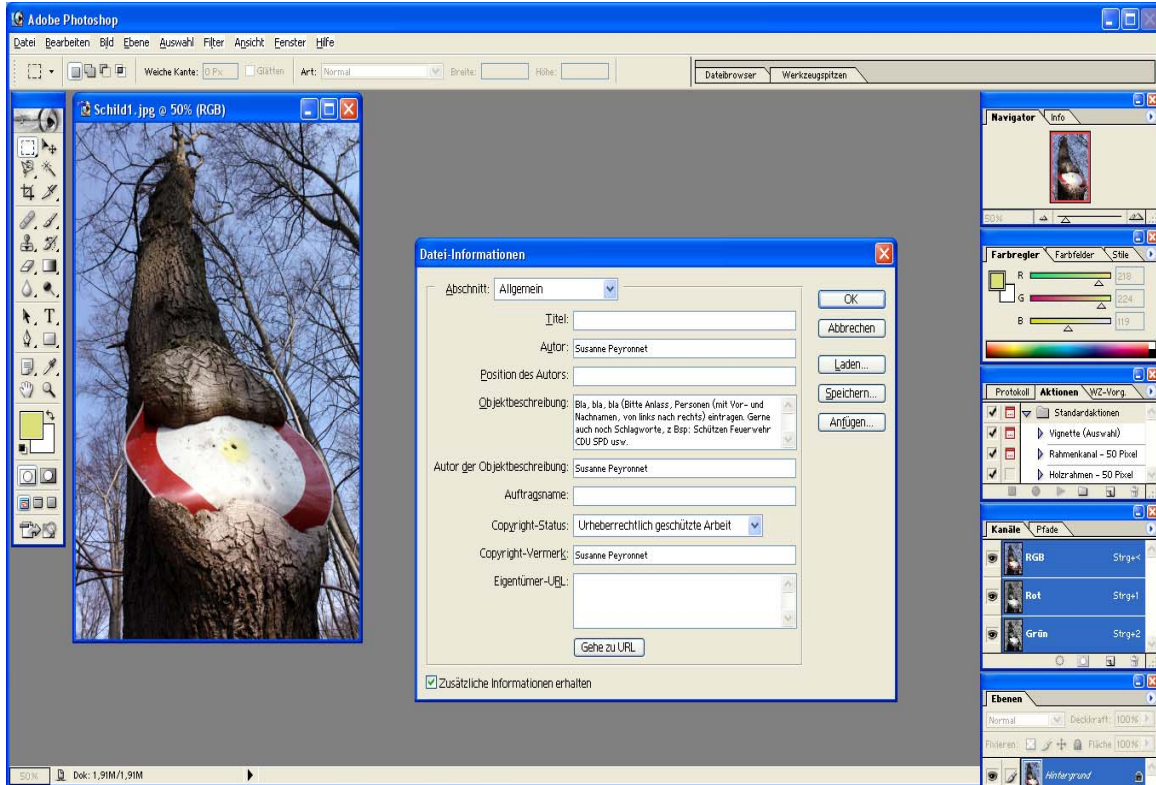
Adobe Photoshop

Datei Bearbeiten Bild Ebene Auswahl Filter Ansicht Fenster Hilfe

Weiche Kante: 0 Px Glätten Art: Normal Breite: Höhe:

Dateibrowser Werkzeugspitzen

Schild1.jpg @ 50% (RGB)

Datei-Informationen

Abschnitt: Allgemein

Titel:

Autor: Susanne Peyronnet

Position des Autors:

Objektbeschreibung: Bla, bla, bla (Bitte Anlass, Personen (mit Vor- und Nachnamen, von links nach rechts) eintragen. Gerne auch noch Schlagworte, z Bsp: Schützen Feuerwehr CDU SPD usw.

Autor der Objektbeschreibung: Susanne Peyronnet

Auftragsname:

Copyright-Status: Urheberrechtlich geschützte Arbeit

Copyright-Vermerk: Susanne Peyronnet

Eigentümer-URL:

Gehe zu URL

Zusätzliche Informationen erhalten

OK

Abbrechen

Laden...

Speichern...

Anfügen...

Navigator Info

50%

Farbregler Farbfelder Stile

R 218

G 224

B 119

Protokoll Aktionen WZ-Vorg.

Standardaktionen

Vignette (Auswahl)

Rahmenkanal - 50 Pixel

Holzrahmen - 50 Pixel

Kanäle Pfade

RGB Strg+<

Rot Strg+1

Grün Strg+2

Ebenen

Normal Deckkraft: 100%

Fixieren: Fläche 100%

Hintergrund

50% Dok: 1,91M/1,91M